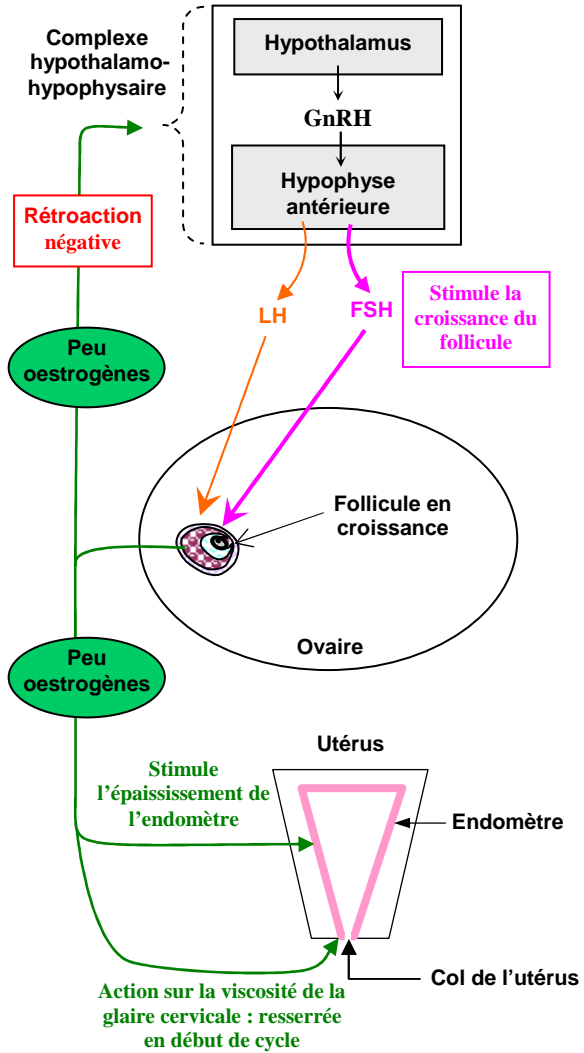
Complexe hypothalamo-hypophysaire

Hypothalamus

GnRH

Hypophyse antérieure

Rétroaction négative

LH

FSH

Stimule la croissance du follicule

Peu oestrogènes

Follicule en croissance

Ovaire

Peu oestrogènes

Utérus

Stimule l'épaississement de l'endomètre

Endomètre

Col de l'utérus

Action sur la viscosité de la glaire cervicale : resserrée en début de cycle